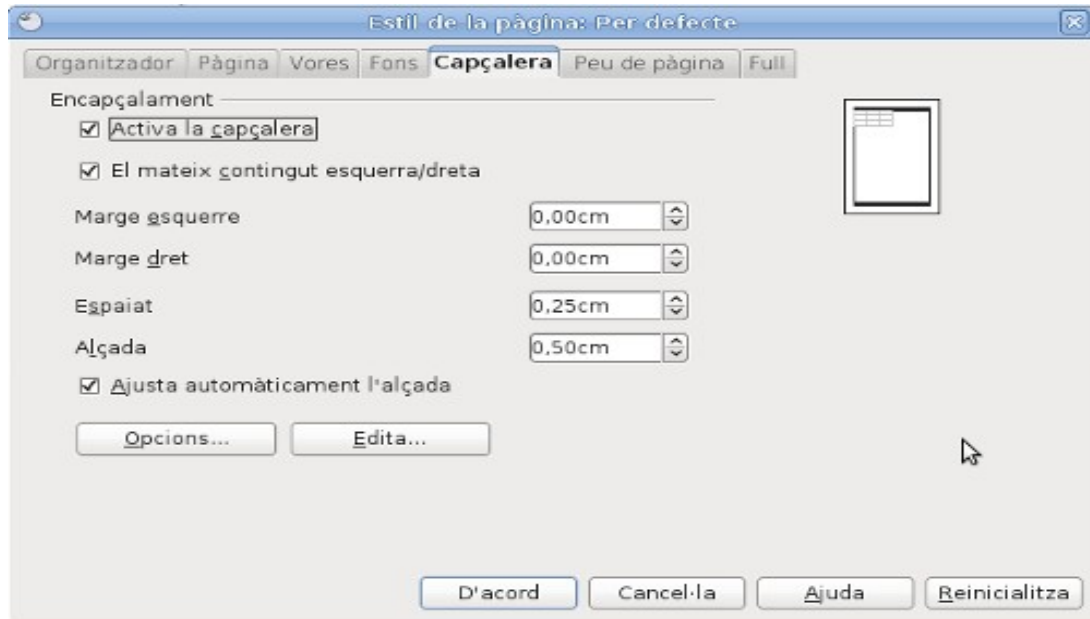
Estil de la pàgina: Per defecte

Organitzador | Pàgina | Vores | Fons | Capçalera | Peu de pàgina | Full

Encapçalament

☑ Activa la capçalera

☑ El mateix contingut esquerra/dreta

Marge esquerre 0,00cm

Marge dret 0,00cm

Espaiat 0,25cm

Alçada 0,50cm

☑ Ajusta automàticament l'alçada

Opcions... Edita...

D'acord Cancel·la Ajuda Reinicialitza